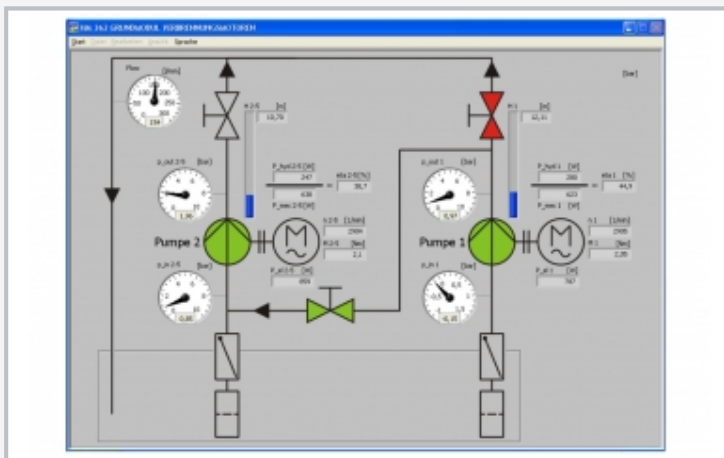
HM 362 GRUNDMODUL KREISELPUMPENANLAGEN

Start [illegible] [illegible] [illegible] Sprache

Flow [l/min]

154

[bar]

H 2 [%]

10,70

H 1 [%]

10,41

p_out 2 [bar]

1,90

P_hyd 2 [W]

247

638

P_mec 2 [W]

eta 2 [%]

38,7

p_out 1 [bar]

0,97

P_hyd 1 [W]

288

623

P_mec 1 [W]

eta 1 [%]

44,9

Pumpe 2

n 2 [1/min]

2904

M 2 [Nm]

2,1

P_el 2 [W]

856

Pumpe 1

n 1 [1/min]

2905

M 1 [Nm]

2,05

P_el 1 [W]

767

p_in 2 [bar]

0,00

p_in 1 [bar]

-0,10